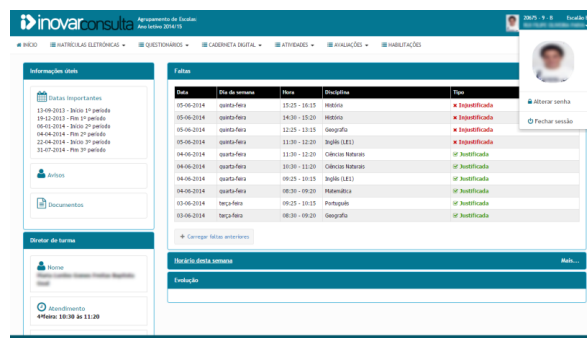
inovarconsulta Agrupamento de Escolas: Ano letivo 2014/15

20675 - 9 - B Escalão

INÍCIO MATRÍCULAS ELETRÓNICAS QUESTIONÁRIOS CADERNETA DIGITAL ATIVIDADES AVALIAÇÕES HABILITAÇÕES

Alterar senha

Fechar sessão

Informações úteis

Datas Importantes
13-09-2013 - Início 1º período
19-12-2013 - Fim 1º período
06-01-2014 - Início 2º período
04-04-2014 - Fim 2º período
22-04-2014 - Início 3º período
31-07-2014 - Fim 3º período

Avisos

Documentos

Diretor de turma

Nome
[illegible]

Atendimento
4ªfeira: 10:30 às 11:20

Faltas

| Data | Dia da semana | Hora | Disciplina | Tipo |
|---|---|---|---|---|
| 05-06-2014 | quinta-feira | 15:25 - 16:15 | História | Injustificada |
| 05-06-2014 | quinta-feira | 14:30 - 15:20 | História | Injustificada |
| 05-06-2014 | quinta-feira | 12:25 - 13:15 | Geografia | Injustificada |
| 05-06-2014 | quinta-feira | 11:30 - 12:20 | Inglês (LE1) | Injustificada |
| 04-06-2014 | quarta-feira | 11:30 - 12:20 | Ciências Naturais | Justificada |
| 04-06-2014 | quarta-feira | 10:30 - 11:20 | Ciências Naturais | Justificada |
| 04-06-2014 | quarta-feira | 09:25 - 10:15 | Inglês (LE1) | Justificada |
| 04-06-2014 | quarta-feira | 08:30 - 09:20 | Matemática | Justificada |
| 03-06-2014 | terça-feira | 09:25 - 10:15 | Português | Justificada |
| 03-06-2014 | terça-feira | 08:30 - 09:20 | Geografia | Justificada |

+ Carregar faltas anteriores

Horário desta semana
Mais...

Evolução